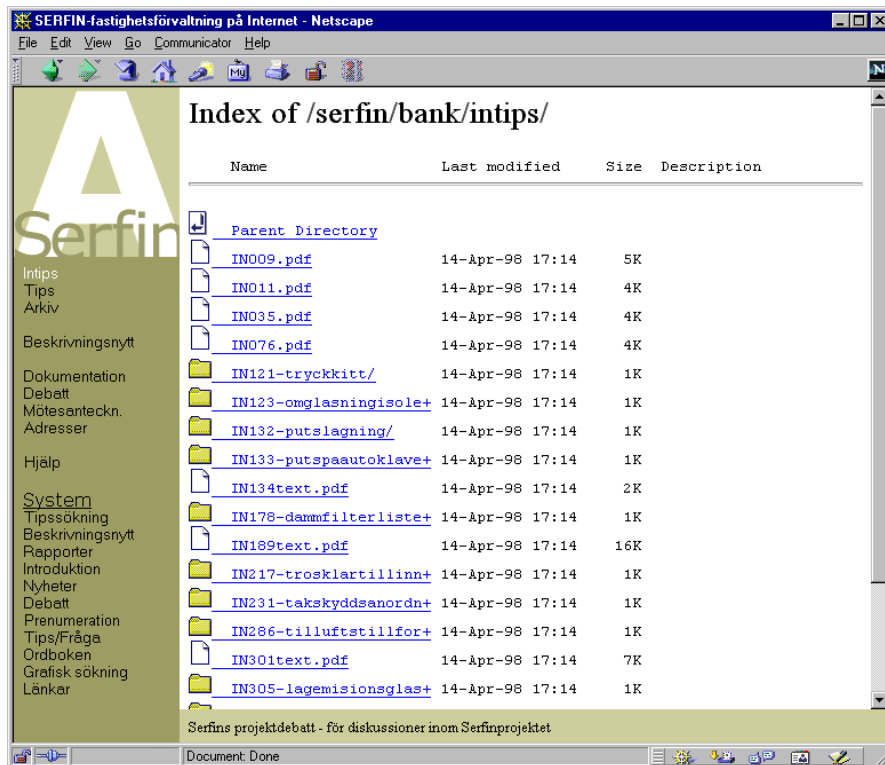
SERFIN-fastighetsförvaltning på Internet - Netscape

File Edit View Go Communicator Help

Serfin

Intips
Tips
Arkiv

Beskrivningsnytt

Dokumentation
Debatt
Mötesanteckn.
Adresser

Hjälp

System
Tipssökning
Beskrivningsnytt
Rapporter
Introduktion
Nyheter
Debatt
Prenumeration
Tips/Fråga
Ordboken
Grafisk sökning
Länkar

Index of /serfin/bank/intips/

| Name | Last modified | Size | Description |
|---|---|---|---|
| Parent Directory | | | |
| IN009.pdf | 14-Apr-98 17:14 | 5K | |
| IN011.pdf | 14-Apr-98 17:14 | 4K | |
| IN035.pdf | 14-Apr-98 17:14 | 4K | |
| IN076.pdf | 14-Apr-98 17:14 | 4K | |
| IN121-tryckkitt/ | 14-Apr-98 17:14 | 1K | |
| IN123-omglasningisole+ | 14-Apr-98 17:14 | 1K | |
| IN132-putslagning/ | 14-Apr-98 17:14 | 1K | |
| IN133-putspaautoklave+ | 14-Apr-98 17:14 | 1K | |
| IN134text.pdf | 14-Apr-98 17:14 | 2K | |
| IN178-dammfilterliste+ | 14-Apr-98 17:14 | 1K | |
| IN189text.pdf | 14-Apr-98 17:14 | 16K | |
| IN217-trosklartillinn+ | 14-Apr-98 17:14 | 1K | |
| IN231-takskyddsanordn+ | 14-Apr-98 17:14 | 1K | |
| IN286-tilluftstillfor+ | 14-Apr-98 17:14 | 1K | |
| IN301text.pdf | 14-Apr-98 17:14 | 7K | |
| IN305-lagemisionsglas+ | 14-Apr-98 17:14 | 1K | |

Serfins projektdebatt - för diskussioner inom Serfinprojektet

Document: Done